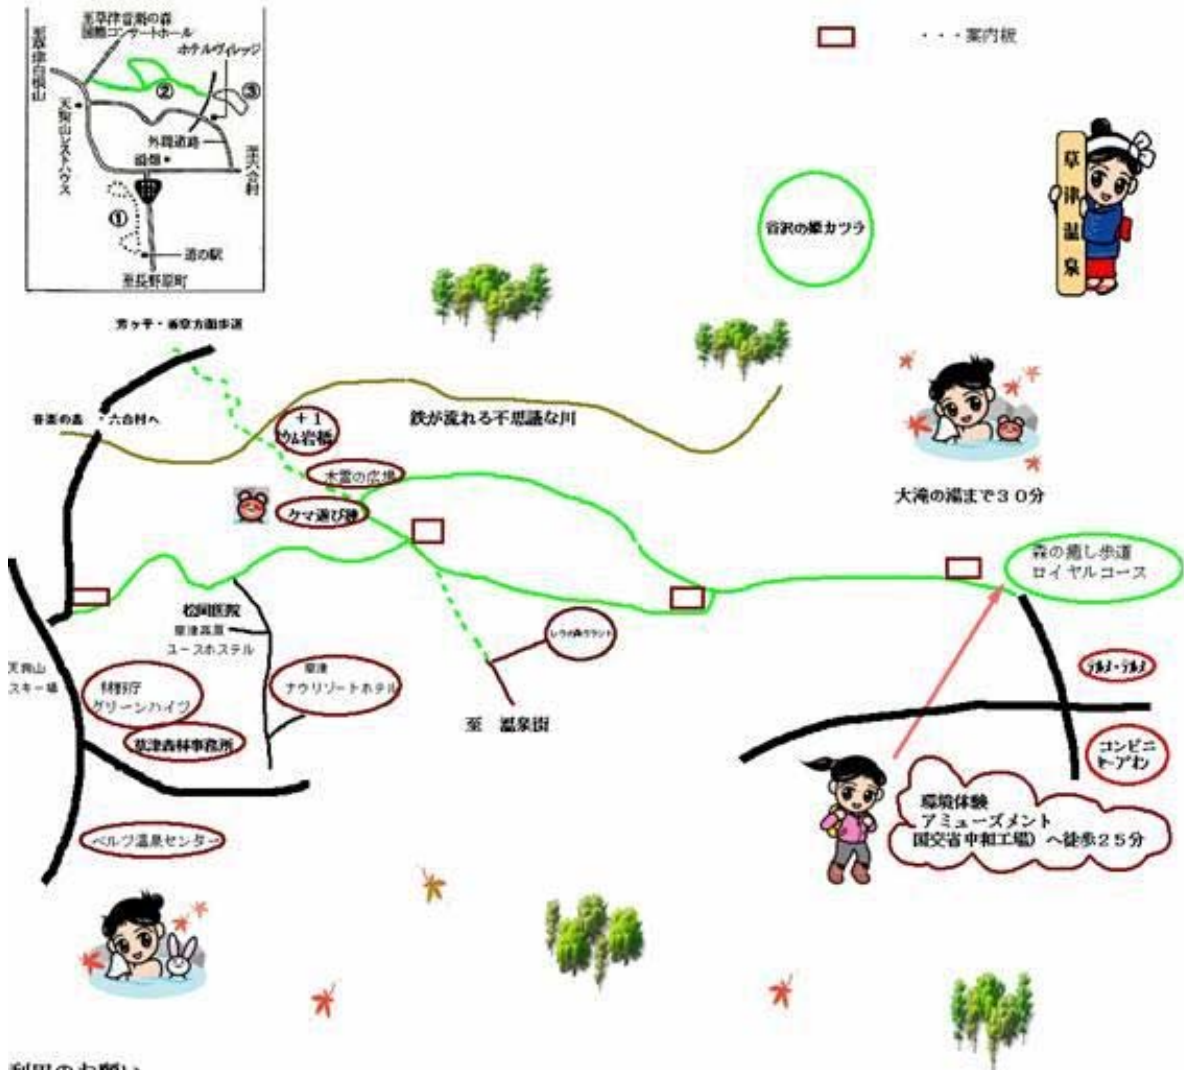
至草津音楽の森
国際コンサートホール
ホテルヴィレッジ
至草津白根山
天狗山レストハウス
②
③
外周道路
ⓐ
至天合村
郵便局
①
道の駅
至長野原町

・・・案内板

草津温泉

谷沢の森カツラ

芳ヶ平・香草方面歩道

音楽の森　・六合村へ

＋1
ケムリ岩帳

鉄が流れる不思議な川

木霊の広場

クマ遊び場

大滝の湯まで３０分

森の癒し歩道
ロイヤルコース

松岡医院
草津高原
ユースホステル

しらね森グランド

天狗山
スキー場

財務庁
グリーンハイツ

草津
ナウリゾートホテル

至　温泉街

草津森林事務所

ﾃﾙﾒ・ﾃﾙﾒ

コンビニ
ﾄｰｱｲﾝ

環境体験
アミューズメント
国交省中和工場）へ徒歩２５分

ベルツ温泉センター

利用のお願い